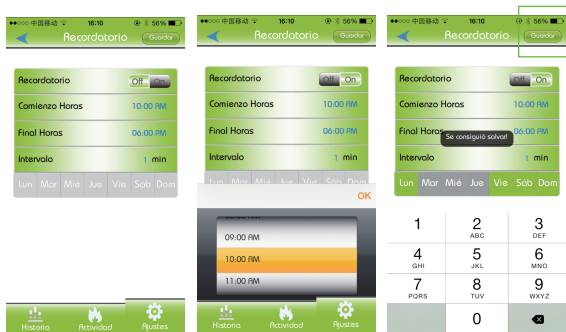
●●○○○ 中国移动 16:10 56%
Recordatorio
Guardar

Recordatorio Off On
Comienzo Horas 10:00 AM
Final Horas 06:00 PM
Intervalo 1 min
Lun Mar Mié Jue Vie Sáb Dom

Historia Actividad Ajustes

●●○○○ 中国移动 16:10 56%
Recordatorio
Guardar

Recordatorio Off On
Comienzo Horas 10:00 AM
Final Horas 06:00 PM
Intervalo 1 min
Lun Mar Mié Jue Vie Sáb Dom
OK
09:00 AM
10:00 AM
11:00 AM

Historia Actividad Ajustes

●●○○○ 中国移动 16:10 56%
Recordatorio
Guardar

Recordatorio Off On
Comienzo Horas 10:00 AM
Final Horas 06:00 PM
Se consiguió salvar
Intervalo 1 min
Lun Mar Mié Jue Vie Sáb Dom

1
2 ABC
3 DEF
4 GHI
5 JKL
6 MNO
7 PQRS
8 TUV
9 WXYZ
0